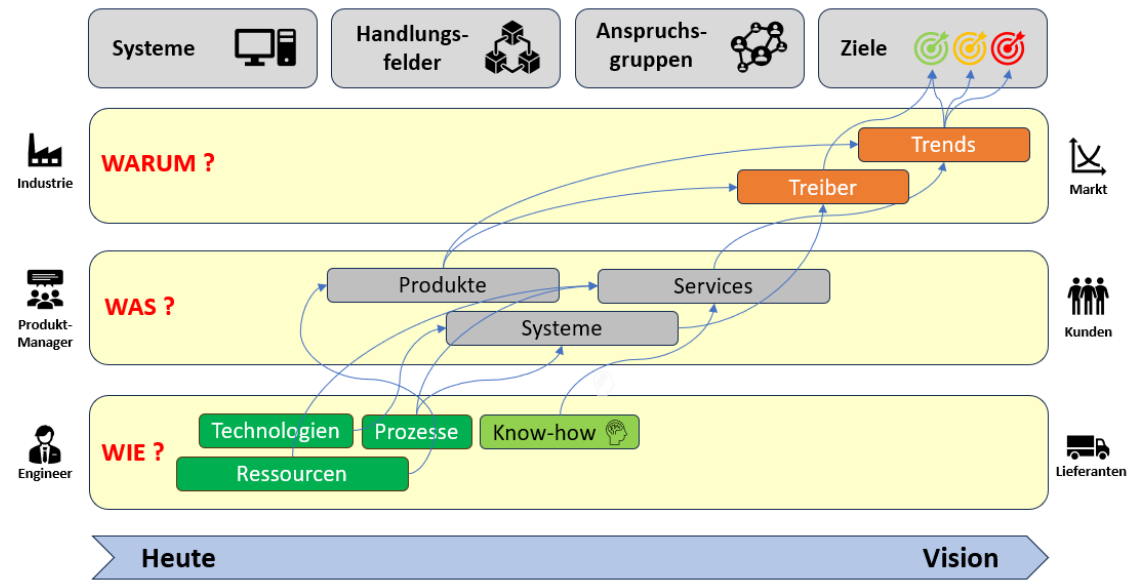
Systeme

Handlungsfelder

Anspruchsgruppen

Ziele

Industrie

WARUM ?

Trends

Treiber

Markt

Produkt-Manager

WAS ?

Produkte

Services

Systeme

Kunden

Engineer

WIE ?

Technologien

Prozesse

Know-how

Ressourcen

Lieferanten

Heute

Vision